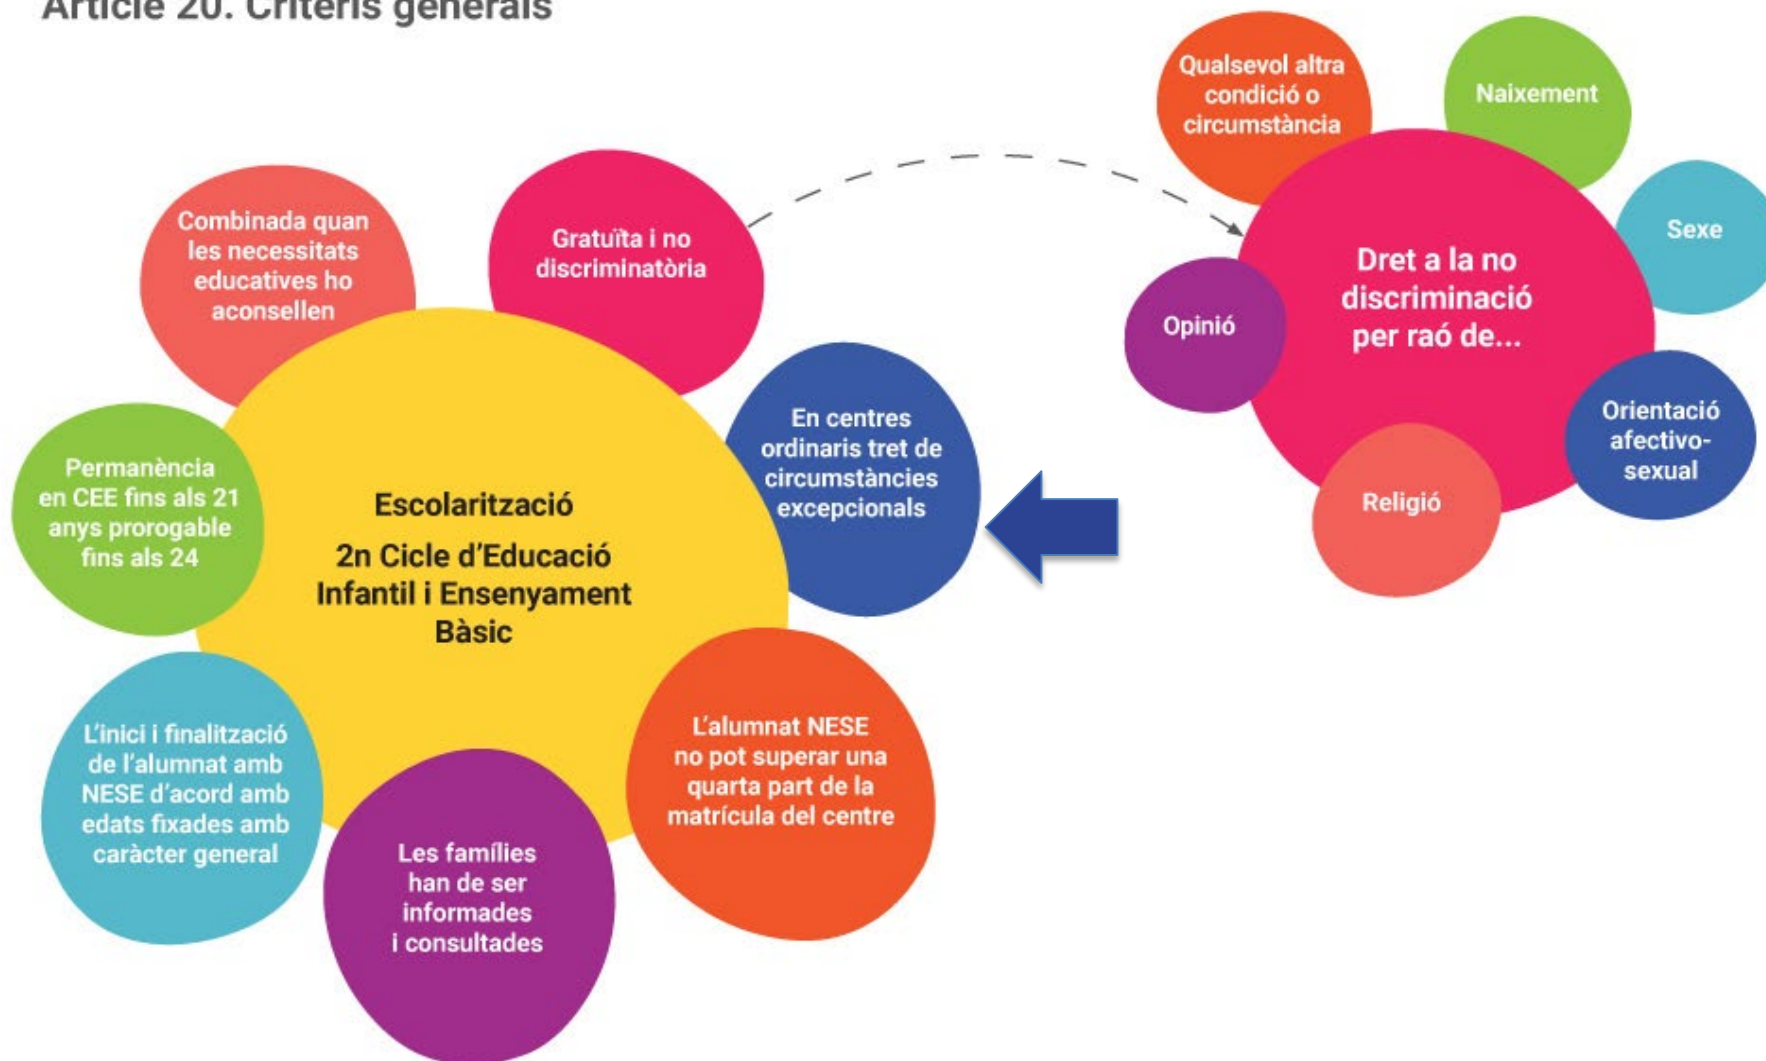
Article 20. Criteris generals

Qualsevol altra condició o circumstància

Naixement

Combinada quan les necessitats educatives ho aconsellen

Gratuïta i no discriminatòria

Sexe

Dret a la no discriminació per raó de...

Opinió

Orientació afectivo-sexual

Religió

En centres ordinaris tret de circumstàncies excepcionals

Permanència en CEE fins als 21 anys prorogable fins als 24

Escolarització

2n Cicle d'Educació Infantil i Ensenyament Bàsic

L'alumnat NESE no pot superar una quarta part de la matrícula del centre

L'inici i finalització de l'alumnat amb NESE d'acord amb edats fixades amb caràcter general

Les famílies han de ser informades i consultades